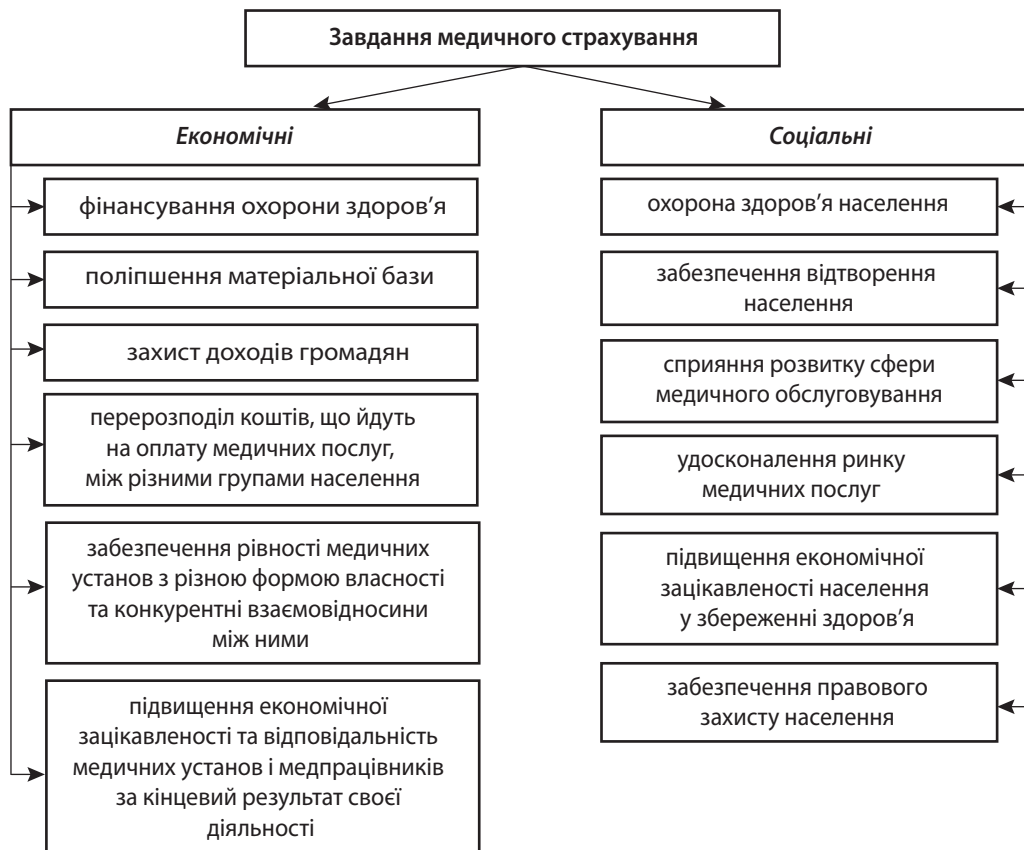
Завдання медичного страхування

Економічні

фінансування охорони здоров’я

поліпшення матеріальної бази

захист доходів громадян

перерозподіл коштів, що йдуть на оплату медичних послуг, між різними групами населення

забезпечення рівності медичних установ з різною формою власності та конкурентні взаємовідносини між ними

підвищення економічної зацікавленості та відповідальність медичних установ і медпрацівників за кінцевий результат своєї діяльності

Соціальні

охорона здоров’я населення

забезпечення відтворення населення

сприяння розвитку сфери медичного обслуговування

удосконалення ринку медичних послуг

підвищення економічної зацікавленості населення у збереженні здоров’я

забезпечення правового захисту населення